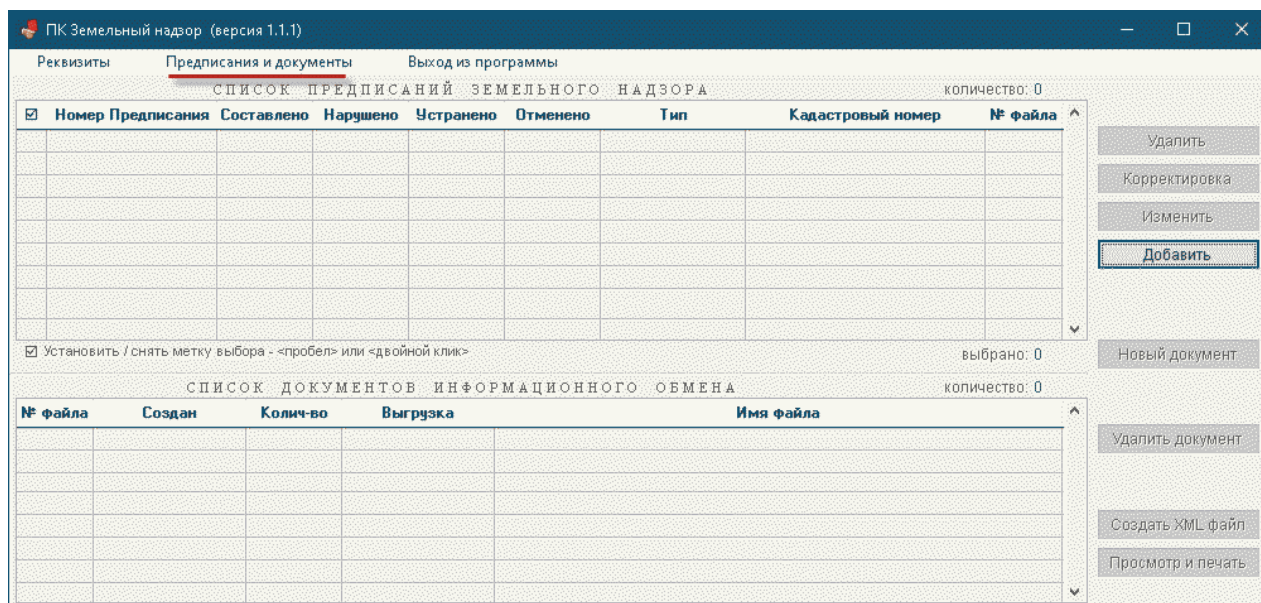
ПК Земельный надзор (версия 1.1.1)

Реквизиты Предписания и документы Выход из программы

СПИСОК ПРЕДПИСАНИЙ ЗЕМЕЛЬНОГО НАДЗОРА количество: 0

| ☑ | Номер Предписания | Составлено | Нарушено | Устранено | Отменено | Тип | Кадастровый номер | № файла |
|---|---|---|---|---|---|---|---|---|
| | | | | | | | | |

☑ Установить / снять метку выбора - <пробел> или <двойной клик> выбрано: 0

СПИСОК ДОКУМЕНТОВ ИНФОРМАЦИОННОГО ОБМЕНА количество: 0

| № файла | Создан | Колич-во | Выгрузка | Имя файла |
|---|---|---|---|---|
| | | | | |

Удалить
Корректировка
Изменить
Добавить
Новый документ
Удалить документ
Создать XML файл
Просмотр и печать